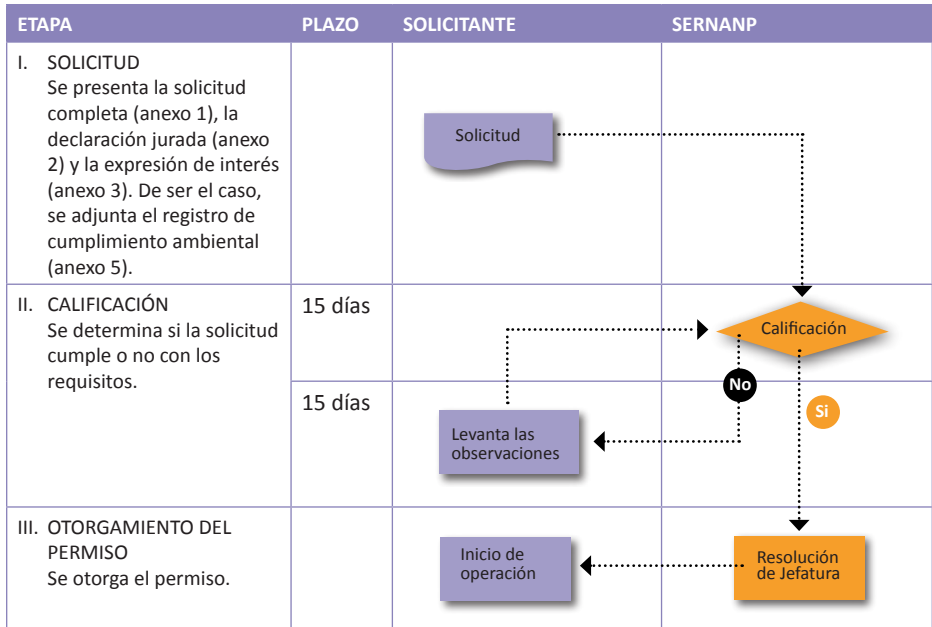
| ETAPA | PLAZO | SOLICITANTE | SERNANP |
|---|---|---|---|
| I. SOLICITUD Se presenta la solicitud completa (anexo 1), la declaración jurada (anexo 2) y la expresión de interés (anexo 3). De ser el caso, se adjunta el registro de cumplimiento ambiental (anexo 5). | | Solicitud | |
| II. CALIFICACIÓN Se determina si la solicitud cumple o no con los requisitos. | 15 días | | Calificación |
| | 15 días | Levanta las observaciones | No Si |
| III. OTORGAMIENTO DEL PERMISO Se otorga el permiso. | | Inicio de operación | Resolución de Jefatura |